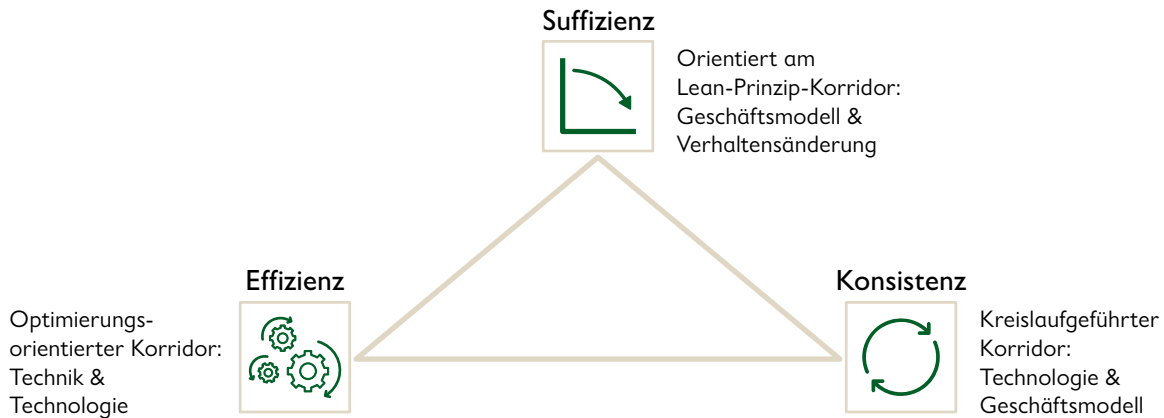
Suffizienz

Orientiert am Lean-Prinzip-Korridor: Geschäftsmodell & Verhaltensänderung

Effizienz

Optimierungs-orientierter Korridor: Technik & Technologie

Konsistenz

Kreislaufgeführter Korridor: Technologie & Geschäftsmodell